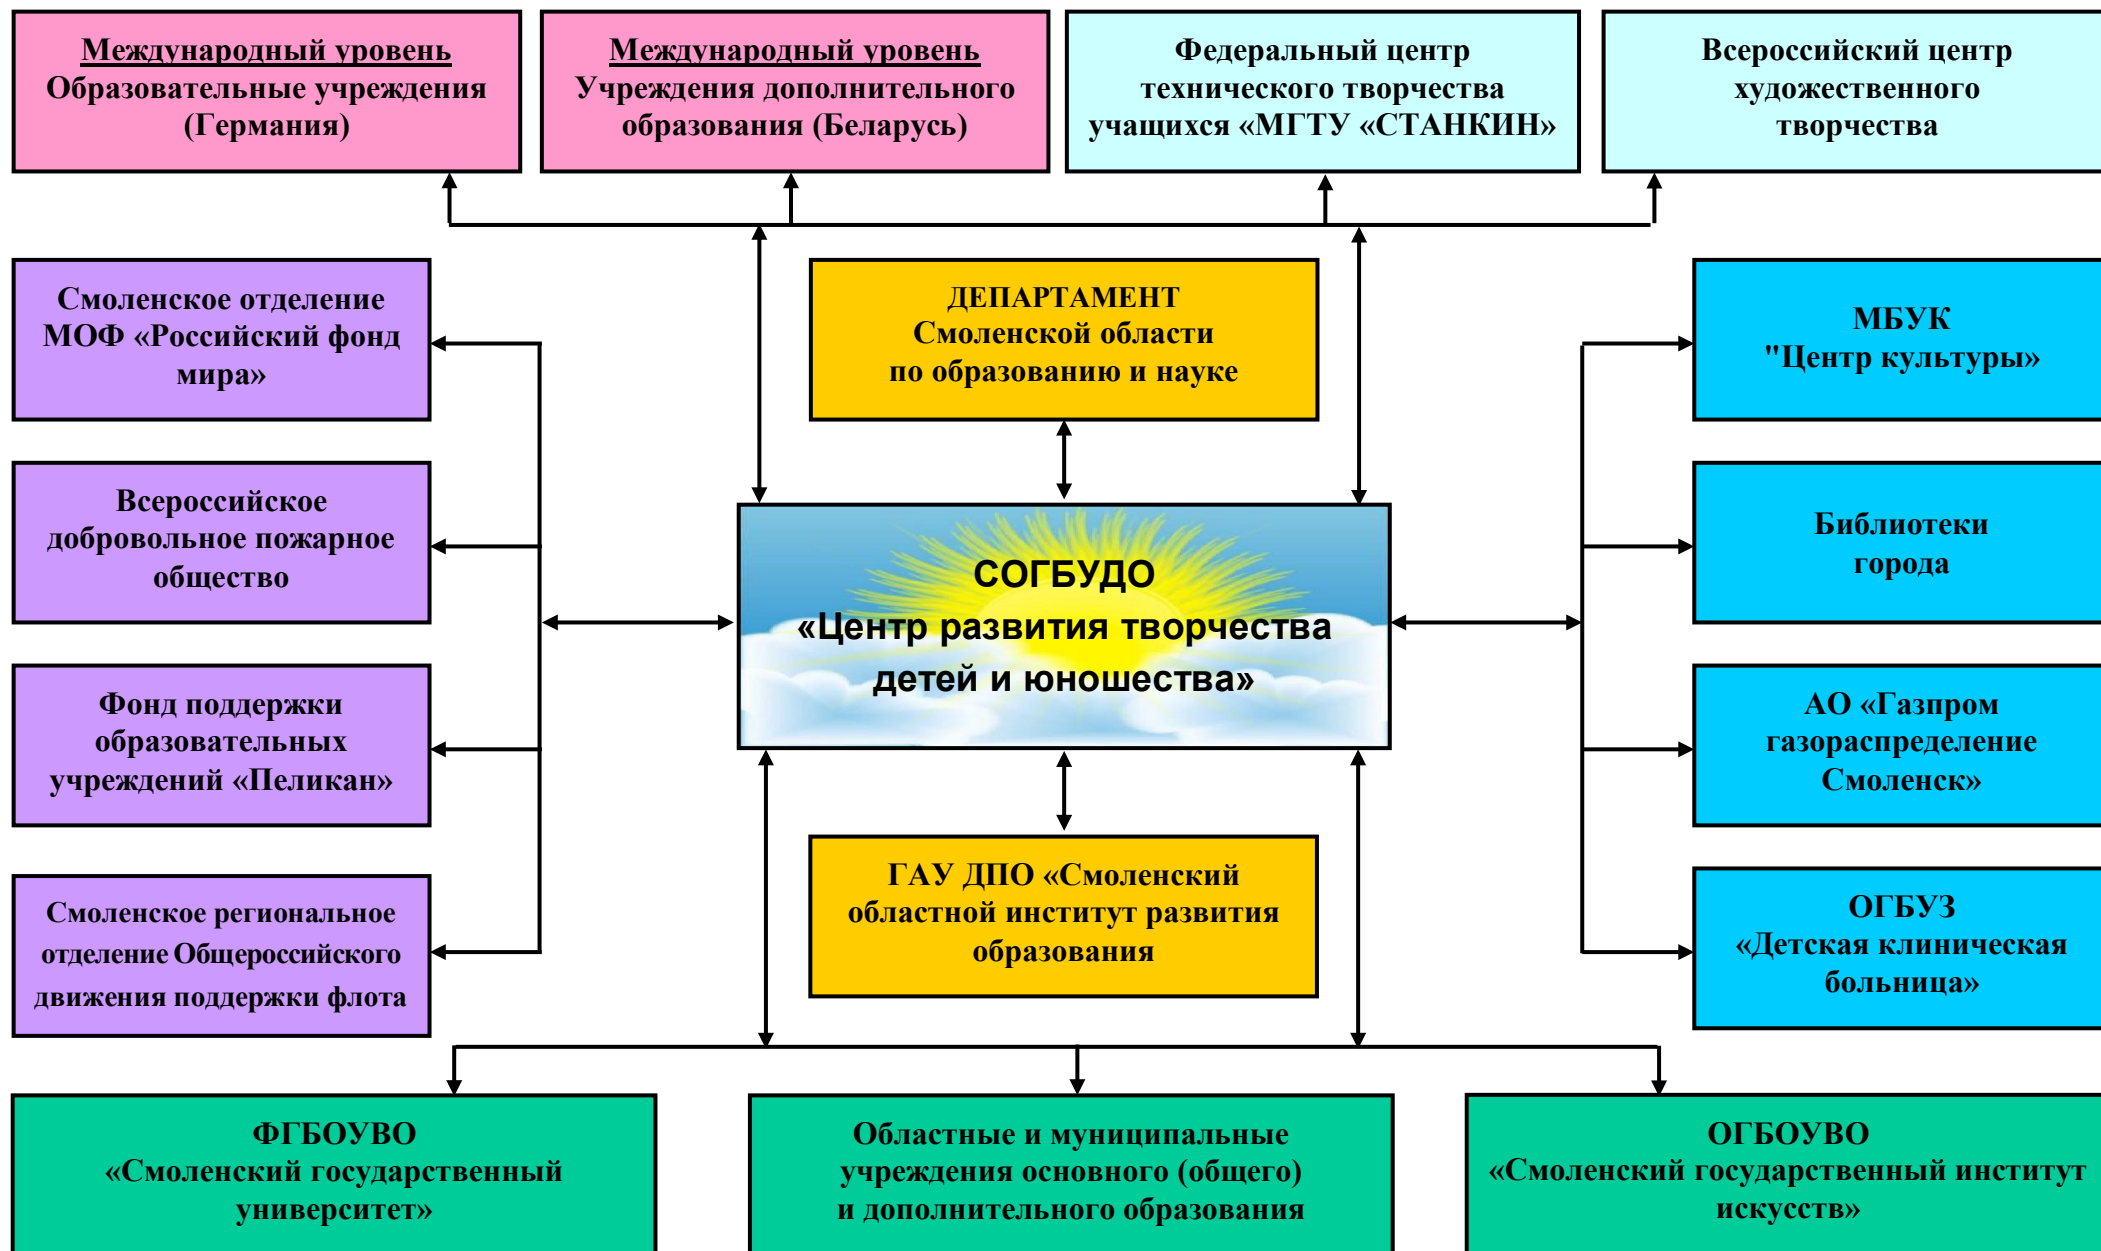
Международный уровень
Образовательные учреждения (Германия)

Международный уровень
Учреждения дополнительного образования (Беларусь)

Федеральный центр технического творчества учащихся «МГТУ «СТАНКИН»

Всероссийский центр художественного творчества

Смоленское отделение МОФ «Российский фонд мира»

ДЕПАРТАМЕНТ
Смоленской области
по образованию и науке

МБУК
"Центр культуры»

Всероссийское добровольное пожарное общество

СОГБУДО
«Центр развития творчества детей и юношества»

Библиотеки города

Фонд поддержки образовательных учреждений «Пеликан»

АО «Газпром газораспределение Смоленск»

Смоленское региональное отделение Общероссийского движения поддержки флота

ГАУ ДПО «Смоленский областной институт развития образования

ОГБУЗ
«Детская клиническая больница»

ФГБОУВО
«Смоленский государственный университет»

Областные и муниципальные учреждения основного (общего) и дополнительного образования

ОГБОУВО
«Смоленский государственный институт искусств»